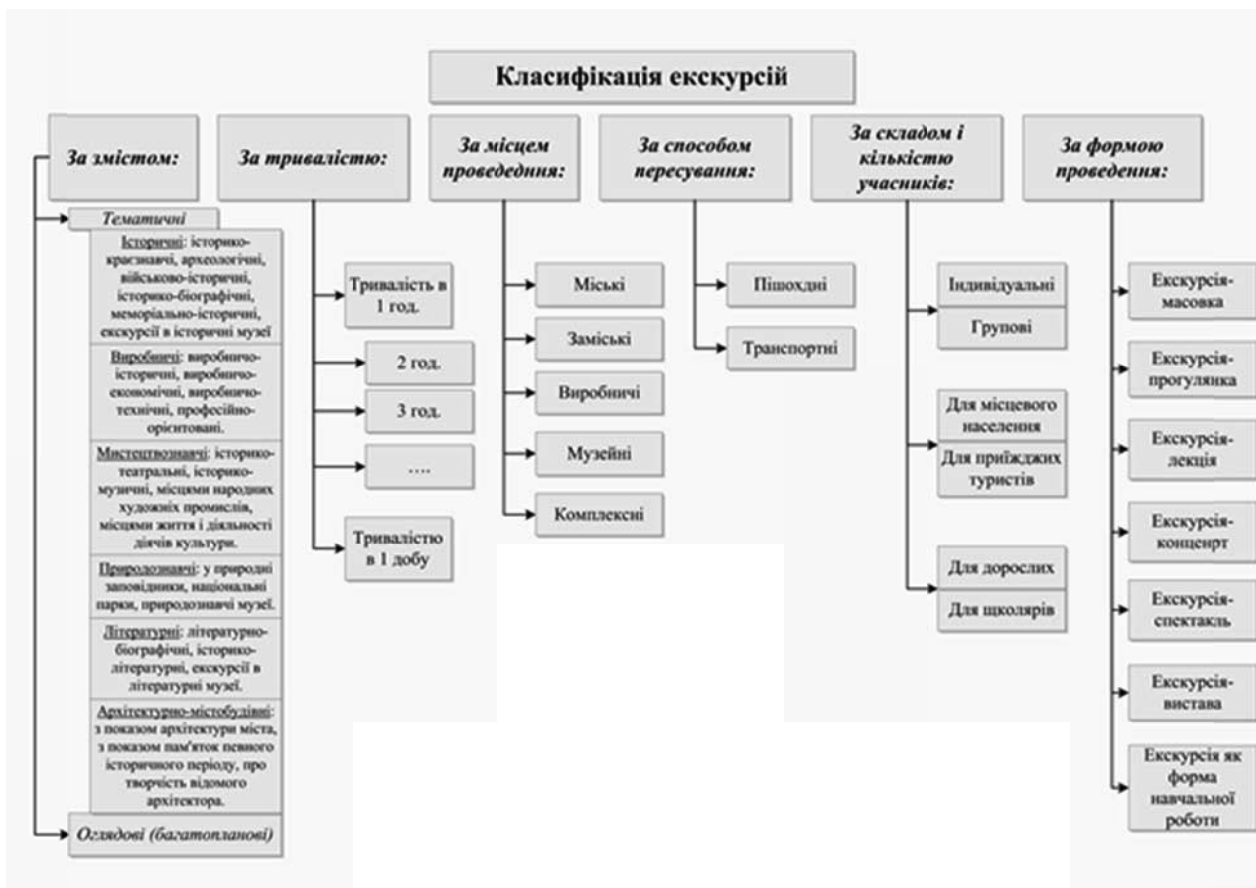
Класифікація екскурсій

За змістом:

Тематичні

Історичні: історико-краєзнавчі, археологічні, військово-історичні, історико-біографічні, меморіально-історичні, екскурсії в історичні музеї

Виробничі: виробничо-історичні, виробничо-економічні, виробничо-технічні, професійно-орієнтовані.

Мистецтвознавчі: історико-театральні, історико-музичні, місцями народних художніх промислів, місцями життя і діяльності діячів культури.

Природознавчі: у природні заповідники, національні парки, природознавчі музеї.

Літературні: літературно-біографічні, історико-літературні, екскурсії в літературні музеї.

Архітектурно-містобудівні: з показом архітектури міста, з показом пам'яток певного історичного періоду, про творчість відомого архітектора.

Оглядові (багатопланові)

За тривалістю:

Тривалість в 1 год.

2 год.

3 год.

....

Тривалістю в 1 добу

За місцем проведення:

Міські

Заміські

Виробничі

Музейні

Комплексні

За способом пересування:

Пішохідні

Транспортні

За складом і кількістю учасників:

Індивідуальні

Групові

Для місцевого населення

Для приїжджих туристів

Для дорослих

Для школярів

За формою проведення:

Екскурсія-масовка

Екскурсія-прогулянка

Екскурсія-лекція

Екскурсія-концерт

Екскурсія-спектакль

Екскурсія-вистава

Екскурсія як форма навчальної роботи